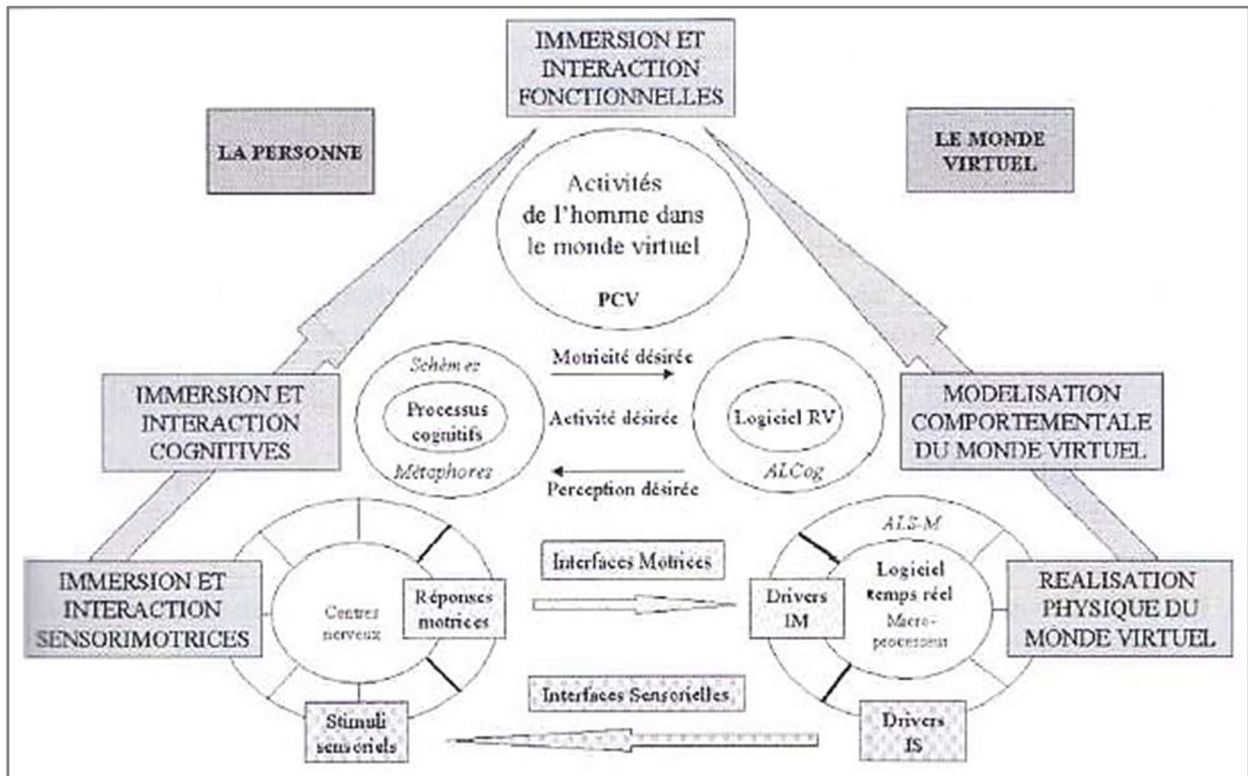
IMMERSION ET INTERACTION FONCTIONNELLES

LA PERSONNE

LE MONDE VIRTUEL

Activités de l'homme dans le monde virtuel

PCV

Schèmes

Processus cognitifs

Métaphores

Motricité désirée

Activité désirée

Perception désirée

Logiciel RV

ALCog

IMMERSION ET INTERACTION COGNITIVES

MODELISATION COMPORTEMENTALE DU MONDE VIRTUEL

IMMERSION ET INTERACTION SENSORIMOTRICES

Centres nerveux

Réponses motrices

Interfaces Motrices

ALS-M

Drivers IM

Logiciel temps réel

Macro-processeur

REALISATION PHYSIQUE DU MONDE VIRTUEL

Interfaces Sensorielles

Stimuli sensoriels

Drivers IS